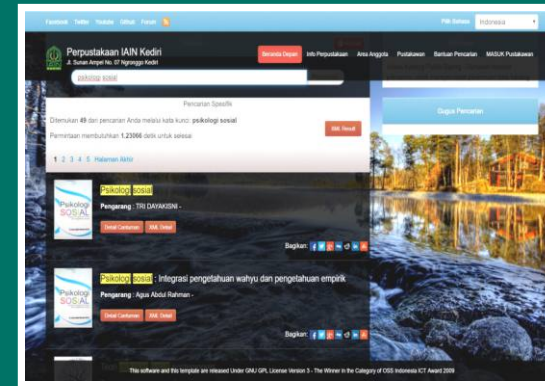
Facebook Twitter Youtube Github Forum

Pilih Bahasa Indonesia

Perpustakaan IAIN Kediri
Jl. Sunan Ampel No. 07 Ngronggo Kediri

Beranda Depan Info Perpustakaan Area Anggota Pustakawan Bantuan Pencarian MASUK Pustakawan

psikologi sosial

Pencarian Spesifik

Guguskan Pencarian

Ditemukan 49 dari pencarian Anda melalui kata kunci: psikologi sosial

Permintaan membutuhkan 1.23066 detik untuk selesai

XML Result

1 2 3 4 5 Halaman Akhir

Psikologi Sosial

Psikologi sosial

Pengarang : TRI DAYAKISNI -

Detail Cantuman XML Detail

Bagikan:

Psikologi Sosial

Psikologi sosial : Integrasi pengetahuan wahyu dan pengetahuan empirik

Pengarang : Agus Abdul Rahman -

Detail Cantuman XML Detail

Bagikan:

This software and this template are released Under GNU GPL License Version 3 - The Winner in the Category of OSS Indonesia ICT Award 2009